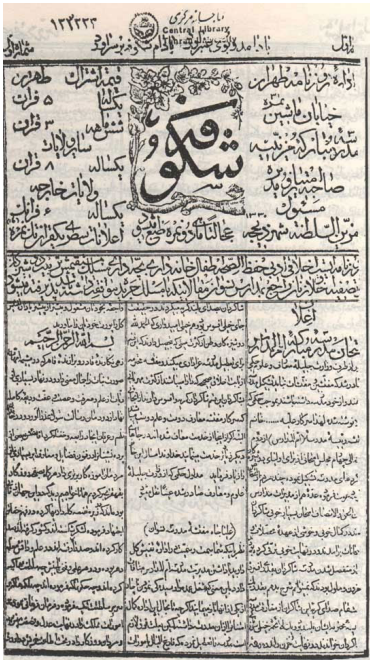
۱۳۳۳۳

Central Library

شکوفه

اداره در طهران
خیابان ... 
مدیره و ...
صاحبه امتیاز
مزین السلطنه ...

قیمت اشتراک طهران
یکساله ۵ قران
... ۳ قران
سایر بلاد
یکساله ۸ قران
ولایات خارجه
یکساله ۱۰ قران
اعلانات ...

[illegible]

اعلان

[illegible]